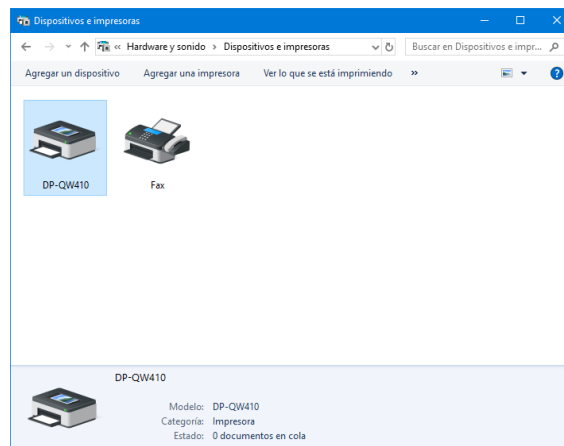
Dispositivos e impresoras

« Hardware y sonido › Dispositivos e impresoras

Buscar en Dispositivos e impr...

Agregar un dispositivo  Agregar una impresora  Ver lo que se está imprimiendo  »

DP-QW410

Fax

DP-QW410

Modelo: DP-QW410
Categoría: Impresora
Estado: 0 documentos en cola